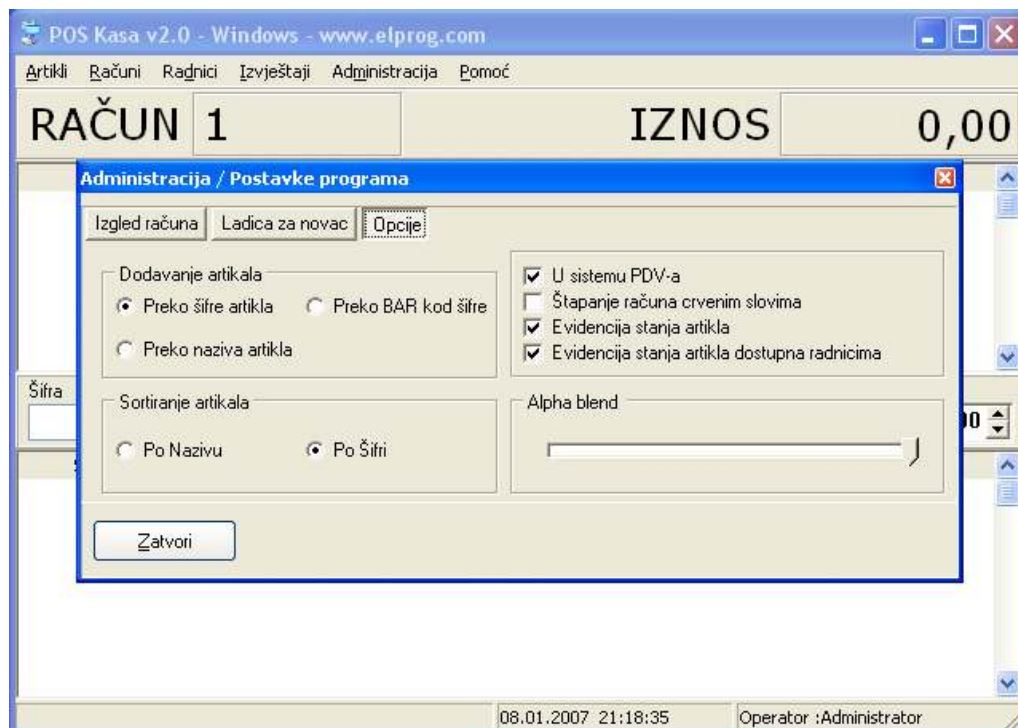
POS Kasa v2.0 - Windows - www.elprog.com

Artikli Računi Radnici Izvještaji Administracija Pomoć

RAČUN 1

IZNOS 0,00

Administracija / Postavke programa

Izgled računa | Ladica za novac | Opcije

Dodavanje artikala

Preko šifre artikla

Preko BAR kod šifre

Preko naziva artikla

U sistemu PDV-a

Štapanje računa crvenim slovima

Evidencija stanja artikla

Evidencija stanja artikla dostupna radnicima

Sortiranje artikala

Po Nazivu

Po Šifri

Alpha blend

Zatvori

Šifra

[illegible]0

08.01.2007 21:18:35

Operator :Administrator